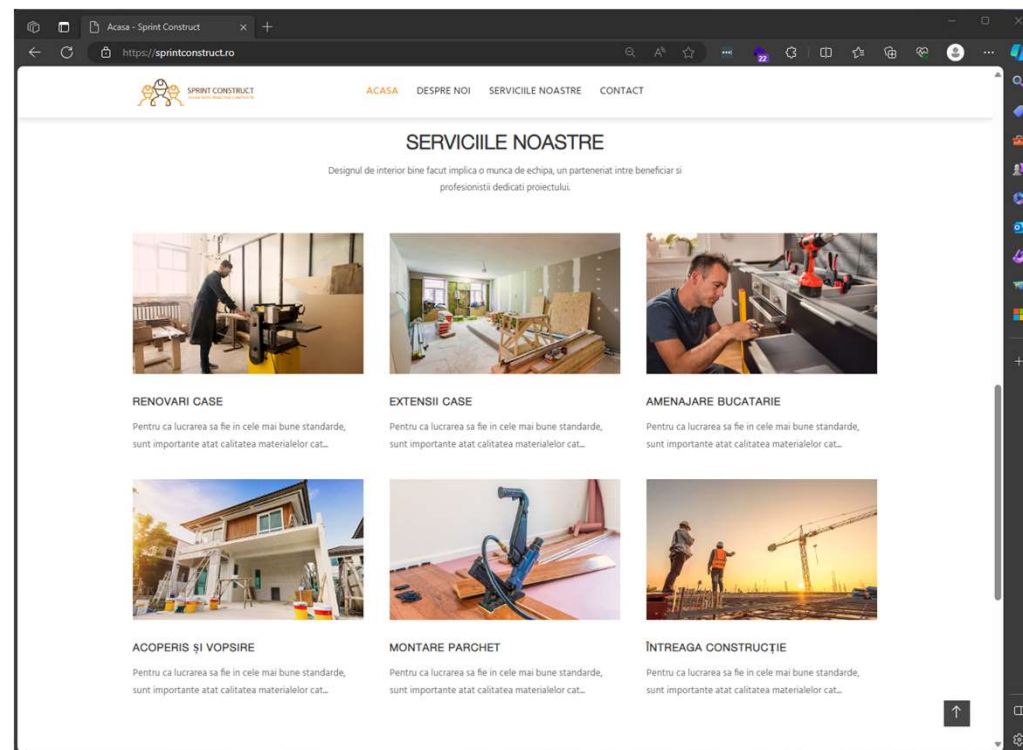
Acasa - Sprint Construct

https://sprintconstruct.ro

22

SPRINT CONSTRUCT

ACASA DESPRE NOI SERVICIILE NOASTRE CONTACT

SERVICIILE NOASTRE

Designul de interior bine facut implica o munca de echipa, un parteneriat intre beneficiar si profesionistii dedicati proiectului.

RENOVARI CASE

Pentru ca lucrarea sa fie in cele mai bune standarde, sunt importante atat calitatea materialelor cat...

EXTENSII CASE

Pentru ca lucrarea sa fie in cele mai bune standarde, sunt importante atat calitatea materialelor cat...

AMENAJARE BUCATARIE

Pentru ca lucrarea sa fie in cele mai bune standarde, sunt importante atat calitatea materialelor cat...

ACOPERIS ȘI VOPSIRE

Pentru ca lucrarea sa fie in cele mai bune standarde, sunt importante atat calitatea materialelor cat...

MONTARE PARCHET

Pentru ca lucrarea sa fie in cele mai bune standarde, sunt importante atat calitatea materialelor cat...

ÎNTREAGA CONSTRUCȚIE

Pentru ca lucrarea sa fie in cele mai bune standarde, sunt importante atat calitatea materialelor cat...